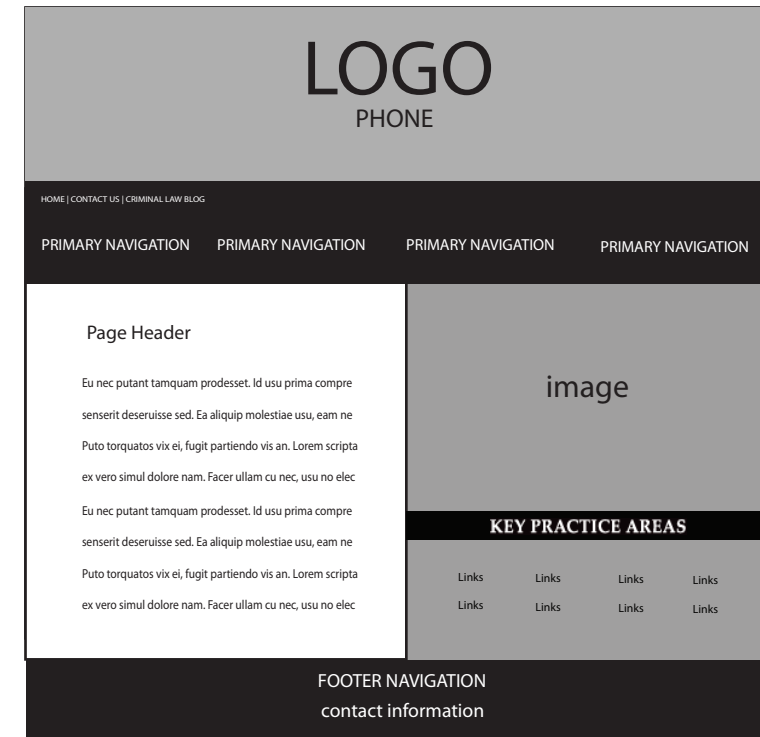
LOGO
PHONE

HOME | CONTACT US | CRIMINAL LAW BLOG

PRIMARY NAVIGATION PRIMARY NAVIGATION PRIMARY NAVIGATION PRIMARY NAVIGATION

Page Header

Eu nec putant tamquam prodesset. Id usu prima compre senserit deseruisse sed. Ea aliquip molestiae usu, eam ne Puto torquatos vix ei, fugit partiendo vis an. Lorem scripta ex vero simul dolore nam. Facer ullam cu nec, usu no elec Eu nec putant tamquam prodesset. Id usu prima compre senserit deseruisse sed. Ea aliquip molestiae usu, eam ne Puto torquatos vix ei, fugit partiendo vis an. Lorem scripta ex vero simul dolore nam. Facer ullam cu nec, usu no elec

image

KEY PRACTICE AREAS

| Links | Links | Links | Links |
|---|---|---|---|
| Links | Links | Links | Links |

FOOTER NAVIGATION
contact information